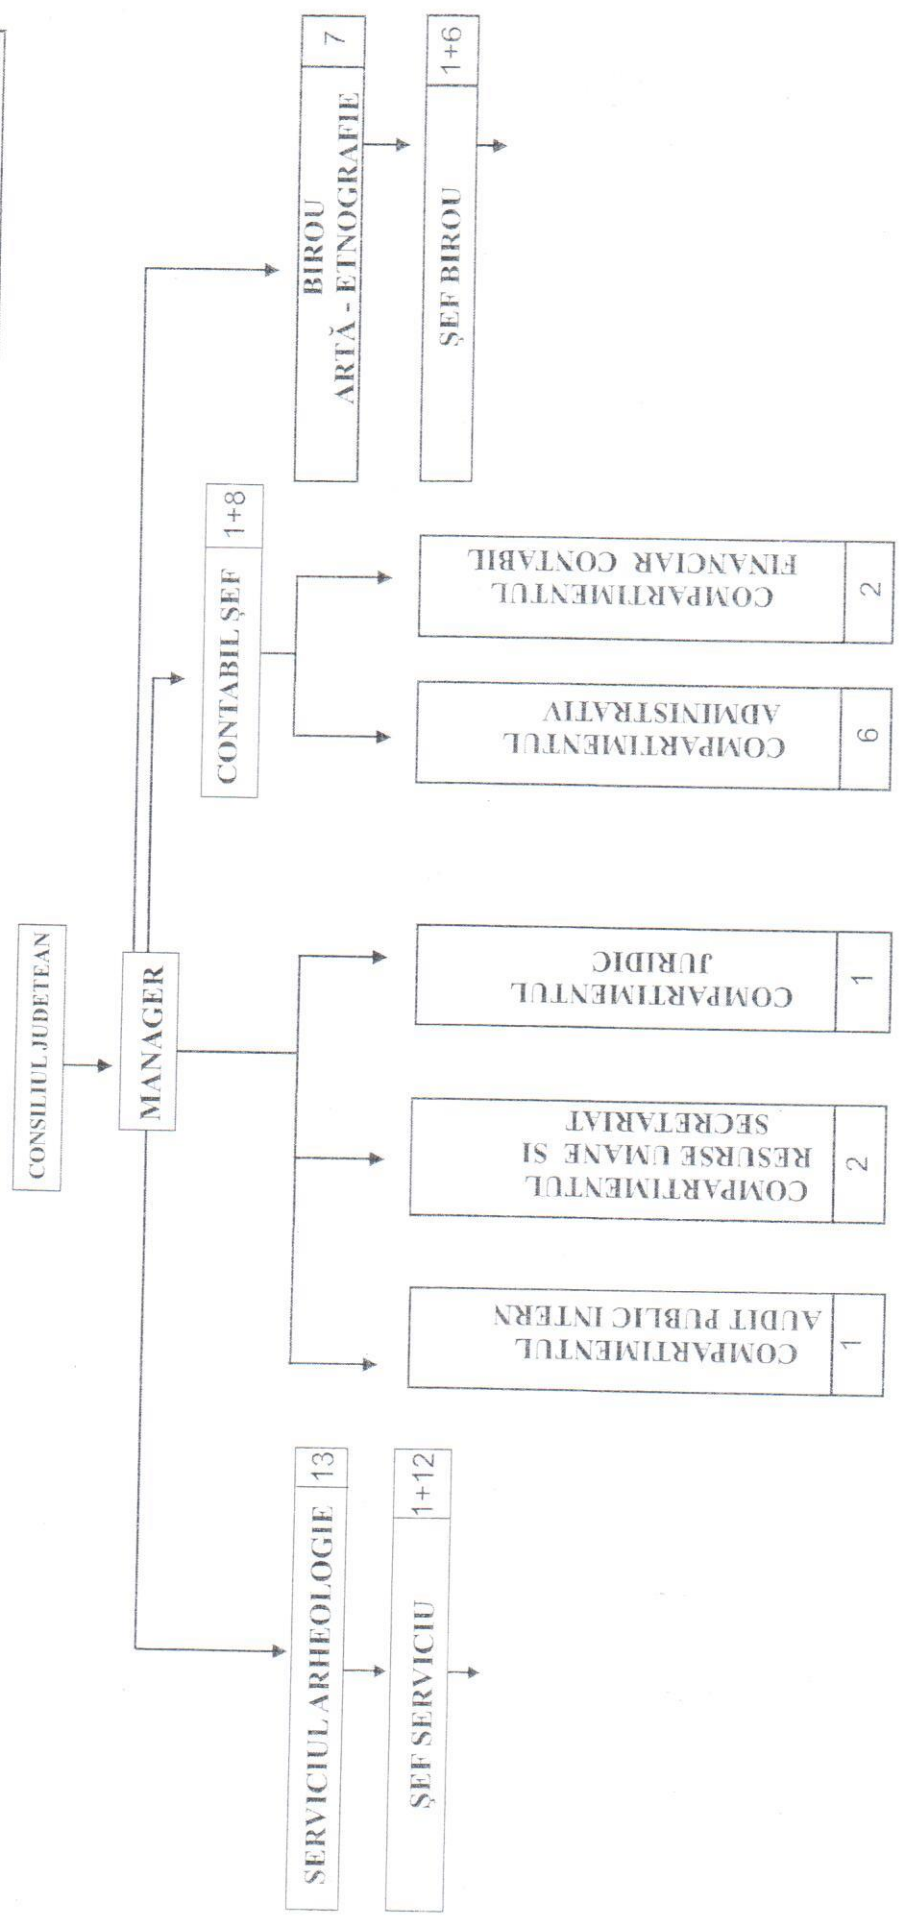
CONSILIUL JUDETEAN

MANAGER

SERVICIUL ARHEOLOGIE | 13

ŞEF SERVICIU | 1+12

COMPARTIMENTUL AUDIT PUBLIC INTERN | 1

COMPARTIMENTUL RESURSE UMANE SI SECRETARIAT | 2

COMPARTIMENTUL JURIDIC | 1

CONTABIL ŞEF | 1+8

COMPARTIMENTUL ADMINISTRATIV | 6

COMPARTIMENTUL FINANCIAR CONTABIL | 2

BIROU ARTĂ - ETNOGRAFIE | 7

ŞEF BIROU | 1+6